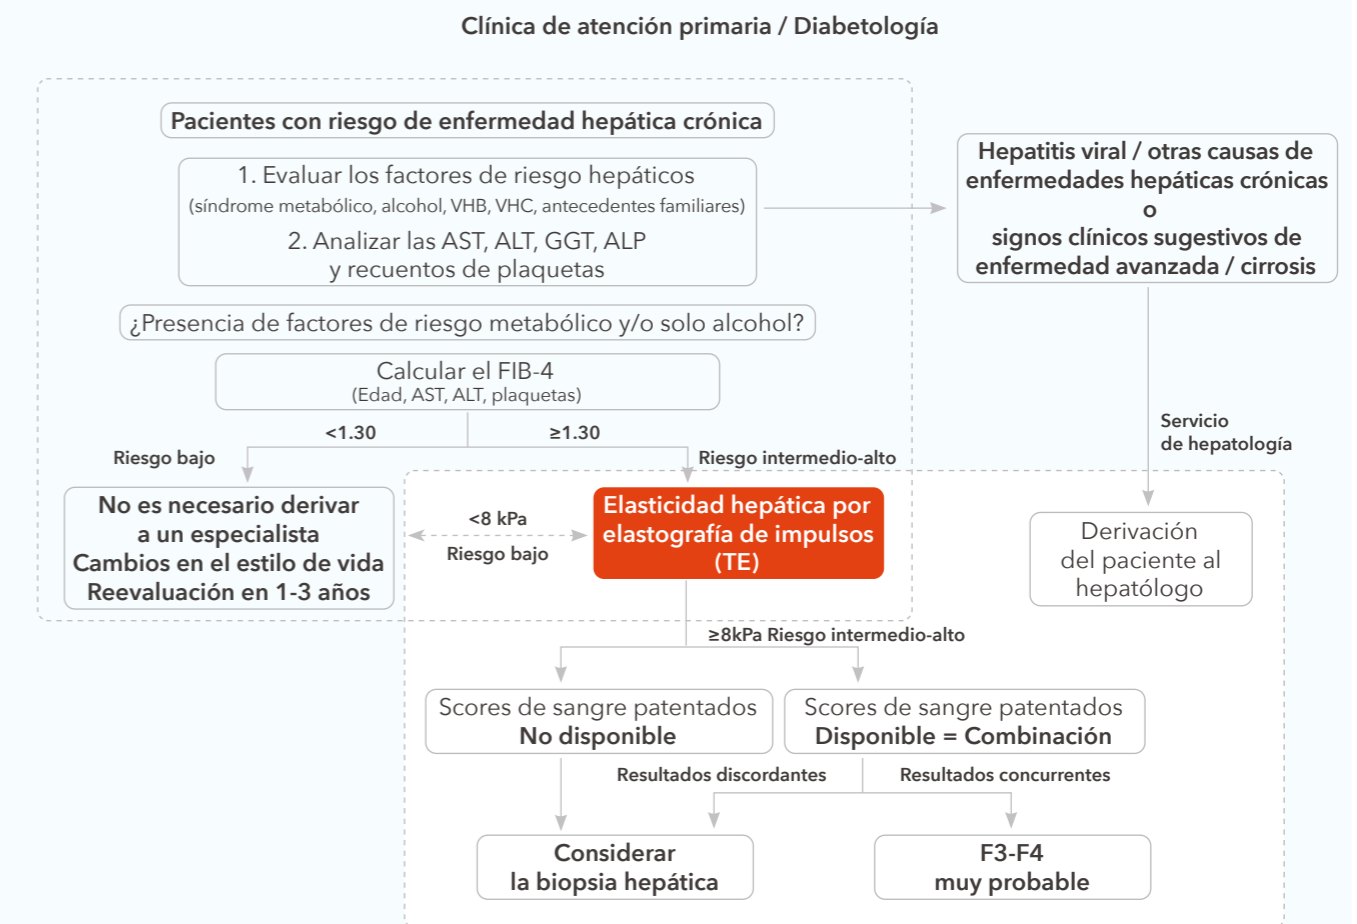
Clínica de atención primaria / Diabetología

Pacientes con riesgo de enfermedad hepática crónica

1. Evaluar los factores de riesgo hepáticos
(síndrome metabólico, alcohol, VHB, VHC, antecedentes familiares)
2. Analizar las AST, ALT, GGT, ALP
y recuentos de plaquetas

Hepatitis viral / otras causas de enfermedades hepáticas crónicas
o
signos clínicos sugestivos de enfermedad avanzada / cirrosis

¿Presencia de factores de riesgo metabólico y/o solo alcohol?

Calcular el FIB-4
(Edad, AST, ALT, plaquetas)

<1.30

≥1.30

Riesgo bajo

Riesgo intermedio-alto

Servicio
de hepatología

No es necesario derivar a un especialista
Cambios en el estilo de vida
Reevaluación en 1-3 años

<8 kPa
Riesgo bajo

Elasticidad hepática por elastografía de impulsos (TE)

Derivación del paciente al hepatólogo

≥8kPa Riesgo intermedio-alto

Scores de sangre patentados
No disponible

Scores de sangre patentados
Disponible = Combinación

Resultados discordantes

Resultados concurrentes

Considerar
la biopsia hepática

F3-F4
muy probable